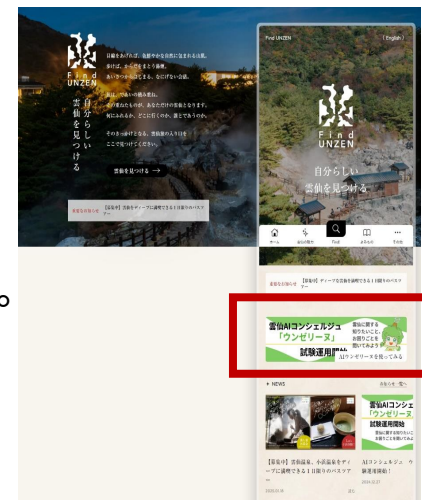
Find UNZEN

自分らしい雲仙を見つける

雲仙を見つける →

Find UNZEN

English

Find UNZEN

自分らしい雲仙を見つける

ホーム

Find

雲仙からのお知らせ

【募集中】ディープな雲仙を満喫できる1日限りのバスツアー

雲仙AIコンシェルジュ「ウンゼリーヌ」試験運用開始

雲仙に関する知りたいこと、お困りごとを聞いてみようね!

AIウンゼリーヌを使ってみる

NEWS

お知らせ一覧

【募集中】雲仙温泉、小浜温泉をディープに満喫できる1日限りのバスツアー

AIコンシェルジュ ウ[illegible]運用開始!

雲仙AIコンシェ 「ウンゼリー 試験運用開始

。